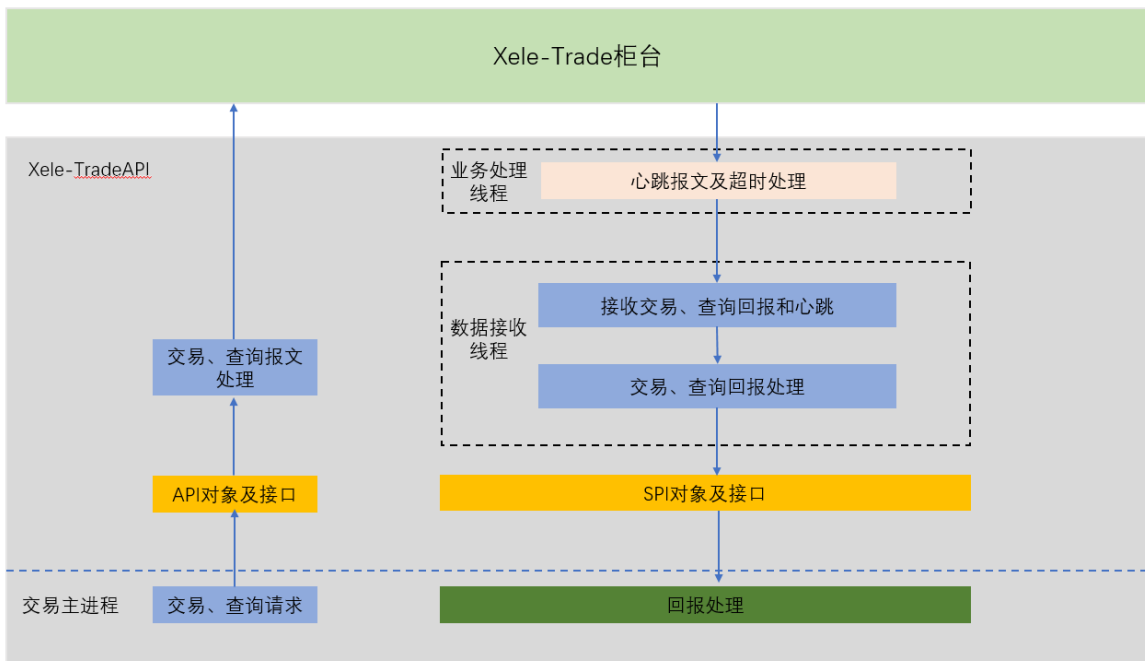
Xele-Trade柜台

Xele-TradeAPI

业务处理线程

心跳报文及超时处理

数据接收线程

接收交易、查询回报和心跳

交易、查询回报处理

交易、查询报文处理

API对象及接口

SPI对象及接口

交易主进程

交易、查询请求

回报处理